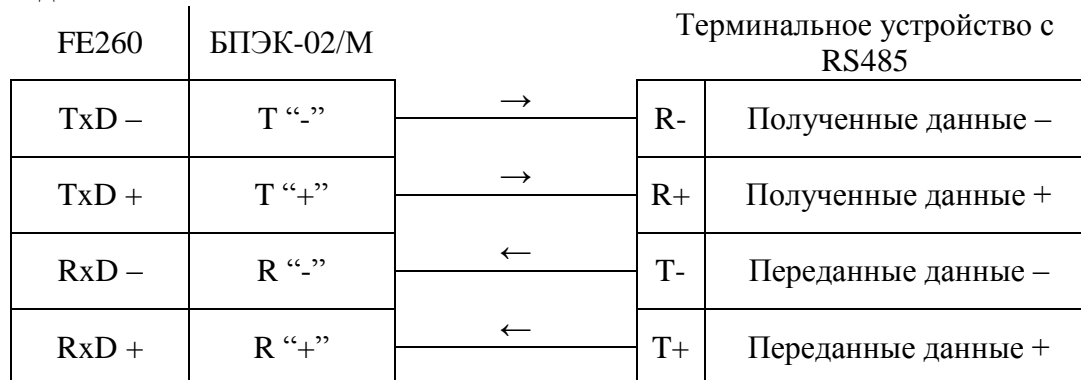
| FE260 | БПЭК-02/М | | Терминальное устройство с RS485 | |
|---|---|---|---|---|
| TxD – | T “-” | → | R- | Полученные данные – |
| TxD + | T “+” | → | R+ | Полученные данные + |
| RxD – | R “-” | ← | T- | Переданные данные – |
| RxD + | R “+” | ← | T+ | Переданные данные + |